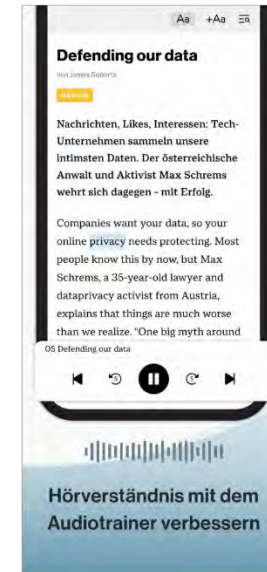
Aa +Aa

Defending our data

von James Roberts

Nachrichten, Likes, Interessen: Tech-Unternehmen sammeln unsere intimsten Daten. Der österreichische Anwalt und Aktivist Max Schrems wehrt sich dagegen - mit Erfolg.

Companies want your data, so your online privacy needs protecting. Most people know this by now, but Max Schrems, a 35-year-old lawyer and dataprivacy activist from Austria, explains that things are much worse than we realize. "One big myth around

05 Defending our data

Hörverständnis mit dem Audiotrainer verbessern